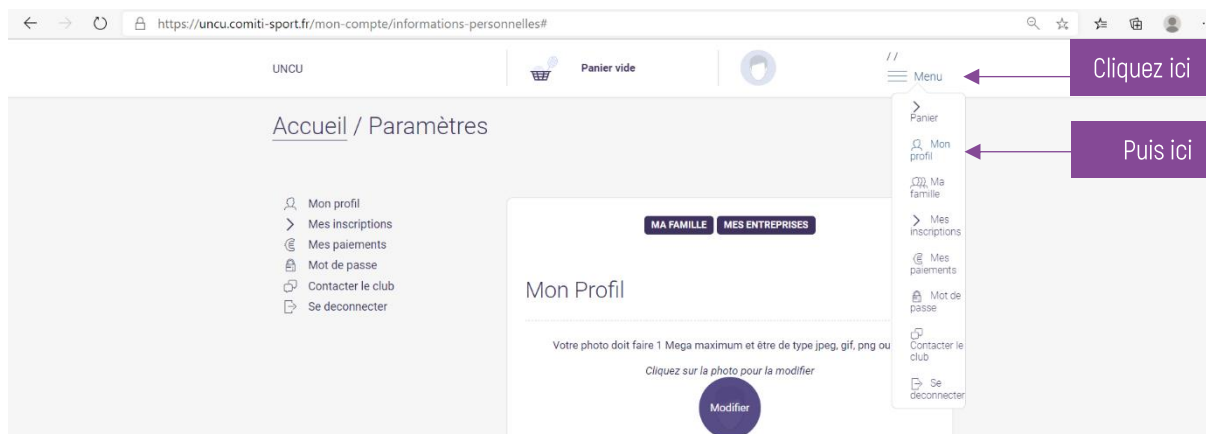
https://uncu.comiti-sport.fr/mon-compte/informations-personnelles#

UNCU

Panier vide

//
Menu

Cliquez ici

Panier

Mon profil

Puis ici

Ma famille

Mes inscriptions

Mes paiements

Mot de passe

Contacter le club

Se deconnecter

Accueil / Paramètres

Mon profil
Mes inscriptions
Mes paiements
Mot de passe
Contacter le club
Se deconnecter

MA FAMILLE MES ENTREPRISES

Mon Profil

Votre photo doit faire 1 Mega maximum et être de type jpeg, gif, png ou

Cliquez sur la photo pour la modifier

Modifier